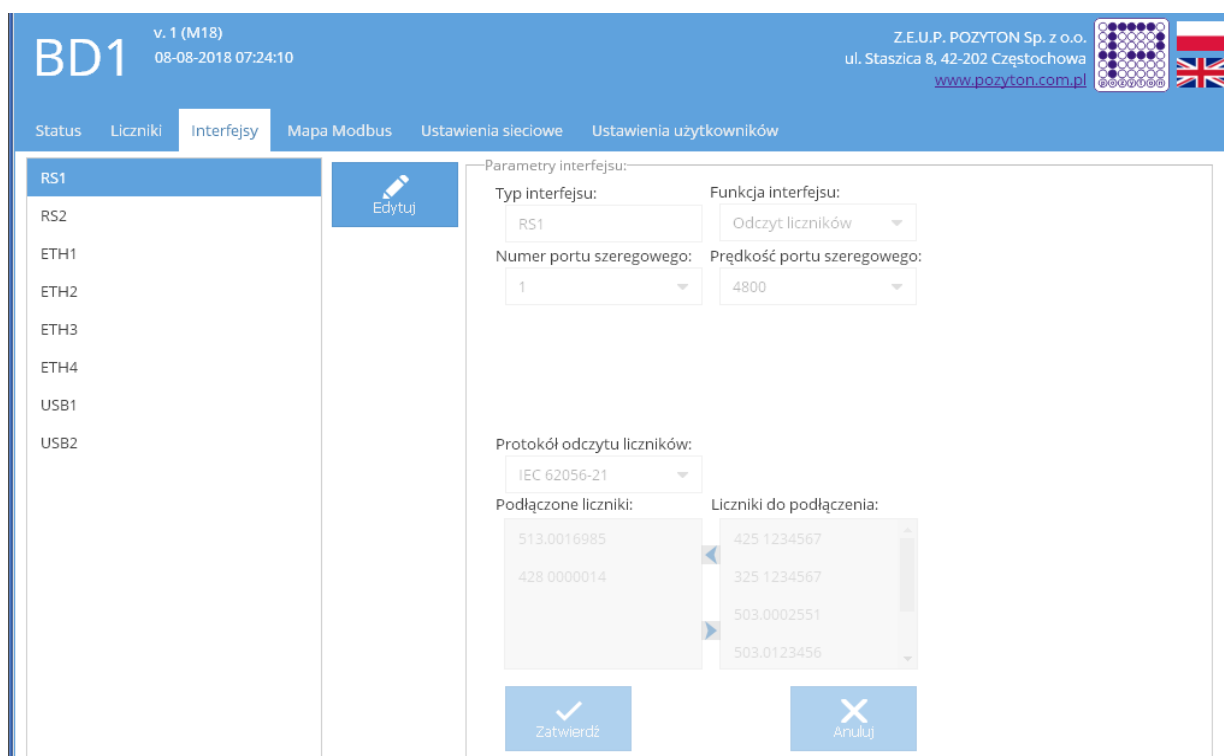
BD1
v. 1 (M18)
08-08-2018 07:24:10

Z.E.U.P. POZYTON Sp. z o.o.
ul. Staszica 8, 42-202 Częstochowa
www.pozyton.com.pl

Status | Liczniki | Interfejsy | Mapa Modbus | Ustawienia sieciowe | Ustawienia użytkowników

RS1
RS2
ETH1
ETH2
ETH3
ETH4
USB1
USB2

Edytuj

Parametry interfejsu:
Typ interfejsu:
RS1
Funkcja interfejsu:
Odczyt liczników
Numer portu szeregowego:
1
Prędkość portu szeregowego:
4800

Protokół odczytu liczników:
IEC 62056-21
Podłączone liczniki:
513.0016985
428 0000014
Liczniki do podłączenia:
425 1234567
325 1234567
503.0002551
503.0123456

Zatwierdź
Anuluj